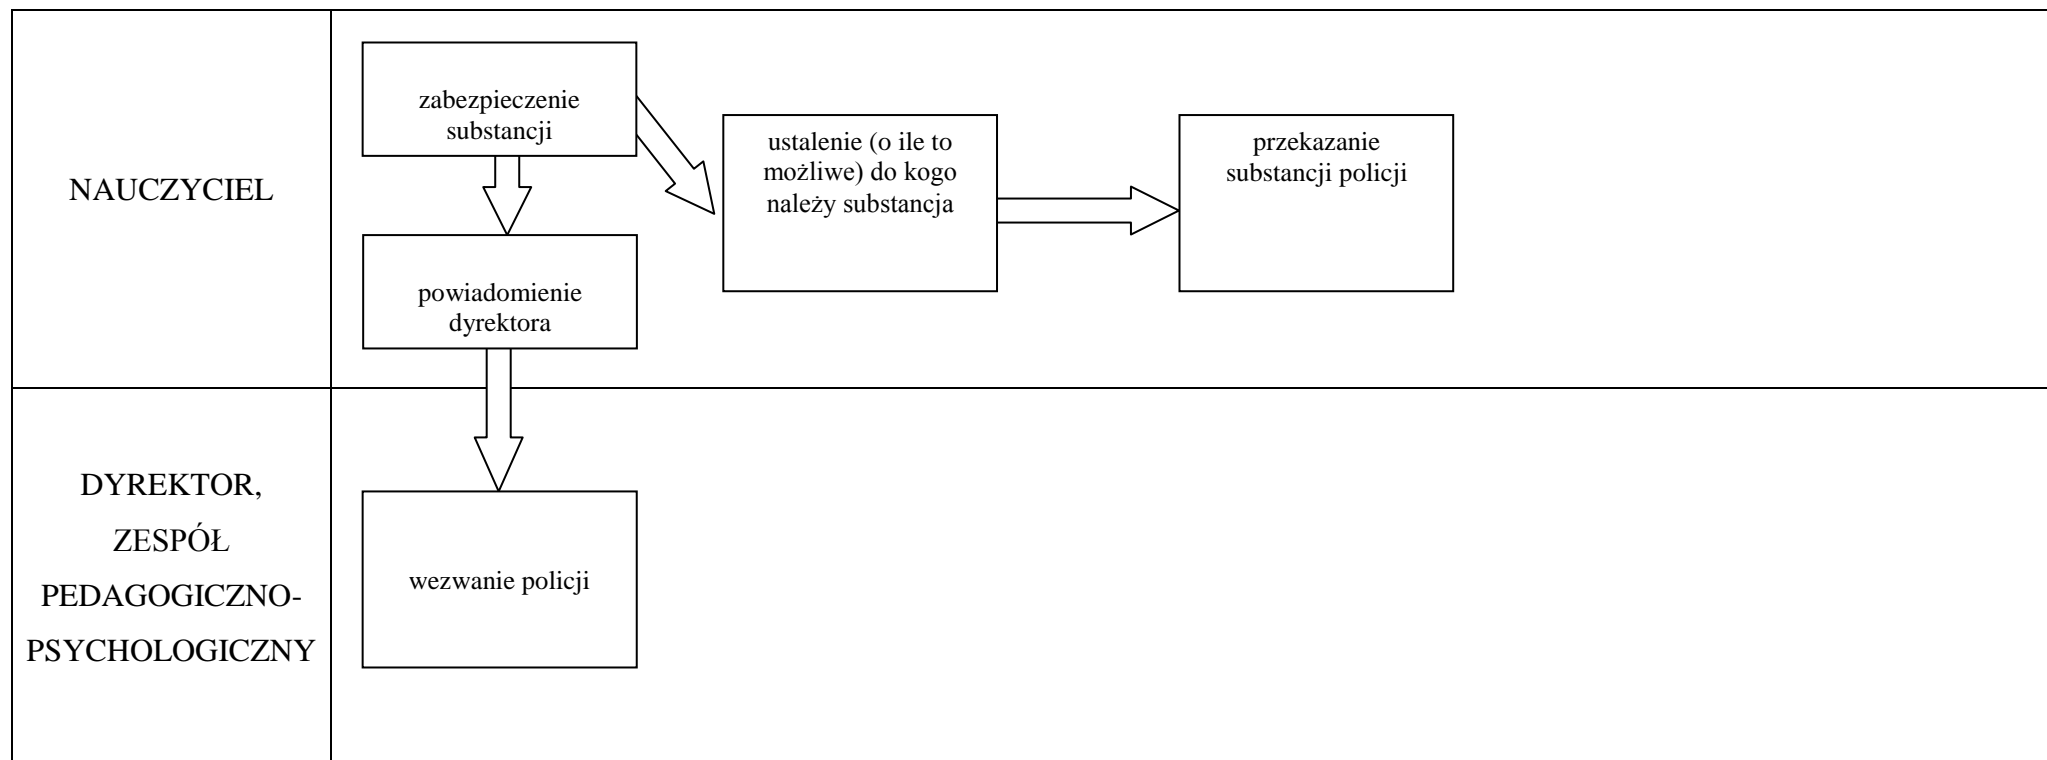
NAUCZYCIEL

zabezpieczenie substancji

powiadomienie dyrektora

ustalenie (o ile to możliwe) do kogo należy substancja

przekazanie substancji policji

DYREKTOR, ZESPÓŁ PEDAGOGICZNO-PSYCHOLOGICZNY

wezwanie policji